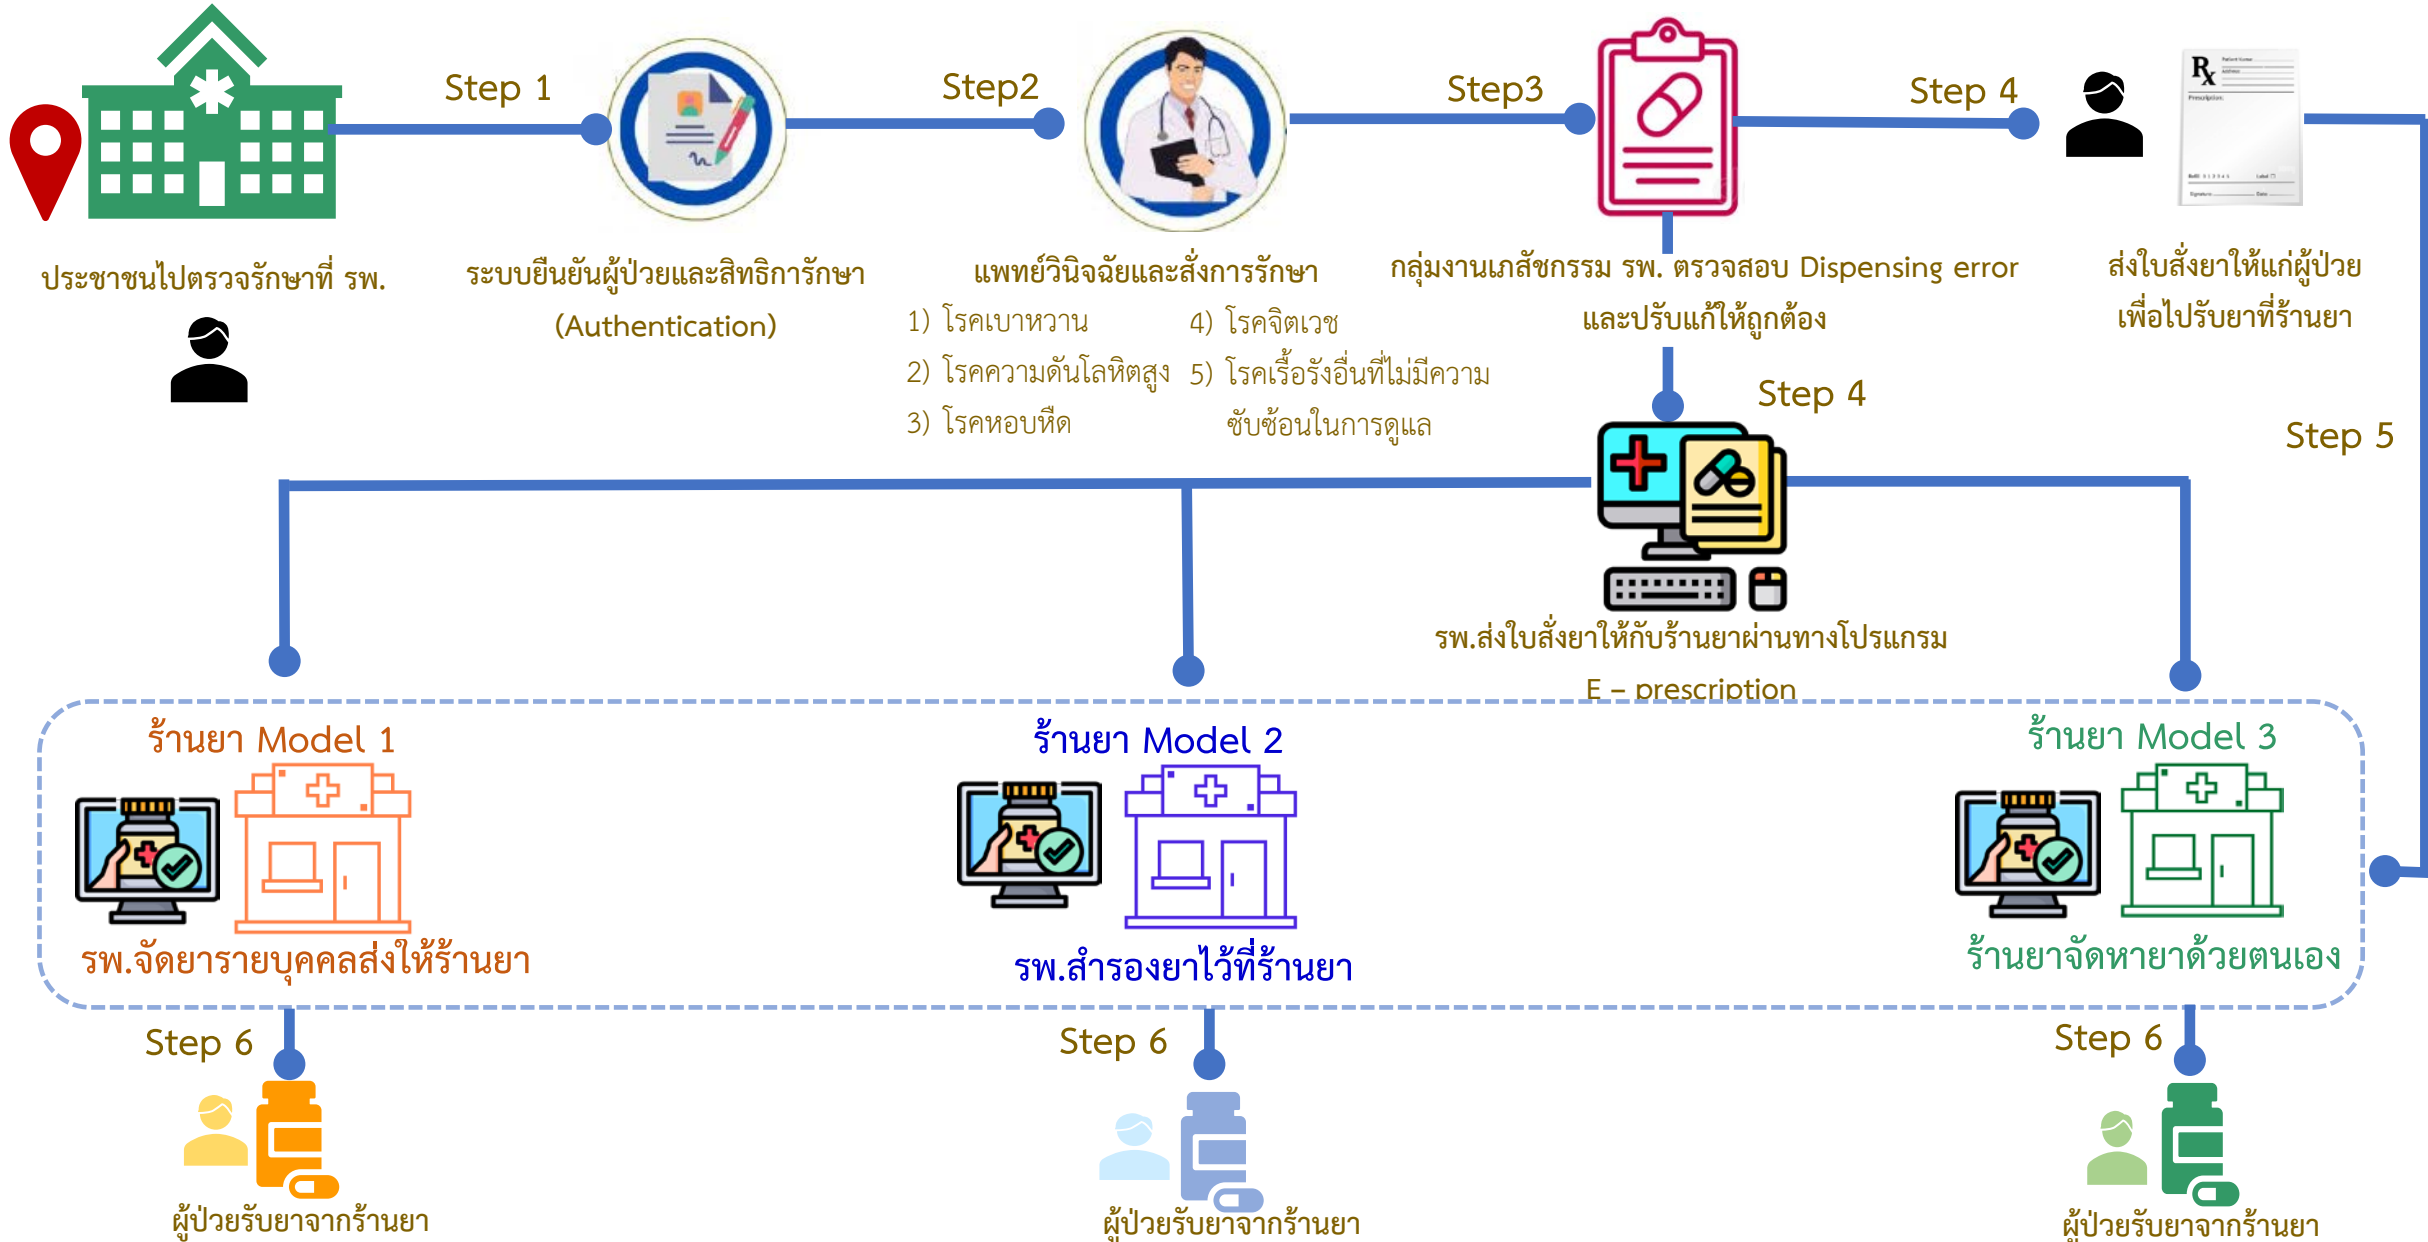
Step 1

Step2

Step3

Step 4

ประชาชนไปตรวจรักษาที่ รพ.

ระบบยืนยันผู้ป่วยและสิทธิการรักษา (Authentication)

แพทย์วินิจฉัยและสั่งการรักษา

1) โรคเบาหวาน

2) โรคความดันโลหิตสูง

3) โรคหอบหืด

4) โรคจิตเวช

5) โรคเรื้อรังอื่นที่ไม่มีความซับซ้อนในการดูแล

กลุ่มงานเภสัชกรรม รพ. ตรวจสอบ Dispensing error และปรับแก้ให้ถูกต้อง

ส่งใบสั่งยาให้แก่ผู้ป่วย เพื่อไปรับยาที่ร้านยา

Step 4

Step 5

รพ.ส่งใบสั่งยาให้กับร้านยาผ่านทางโปรแกรม E – prescription

ร้านยา Model 1

รพ.จัดยารายบุคคลส่งให้ร้านยา

ร้านยา Model 2

รพ.สำรองยาไว้ที่ร้านยา

ร้านยา Model 3

ร้านยาจัดหายาด้วยตนเอง

Step 6

ผู้ป่วยรับยาจากร้านยา

Step 6

ผู้ป่วยรับยาจากร้านยา

Step 6

ผู้ป่วยรับยาจากร้านยา